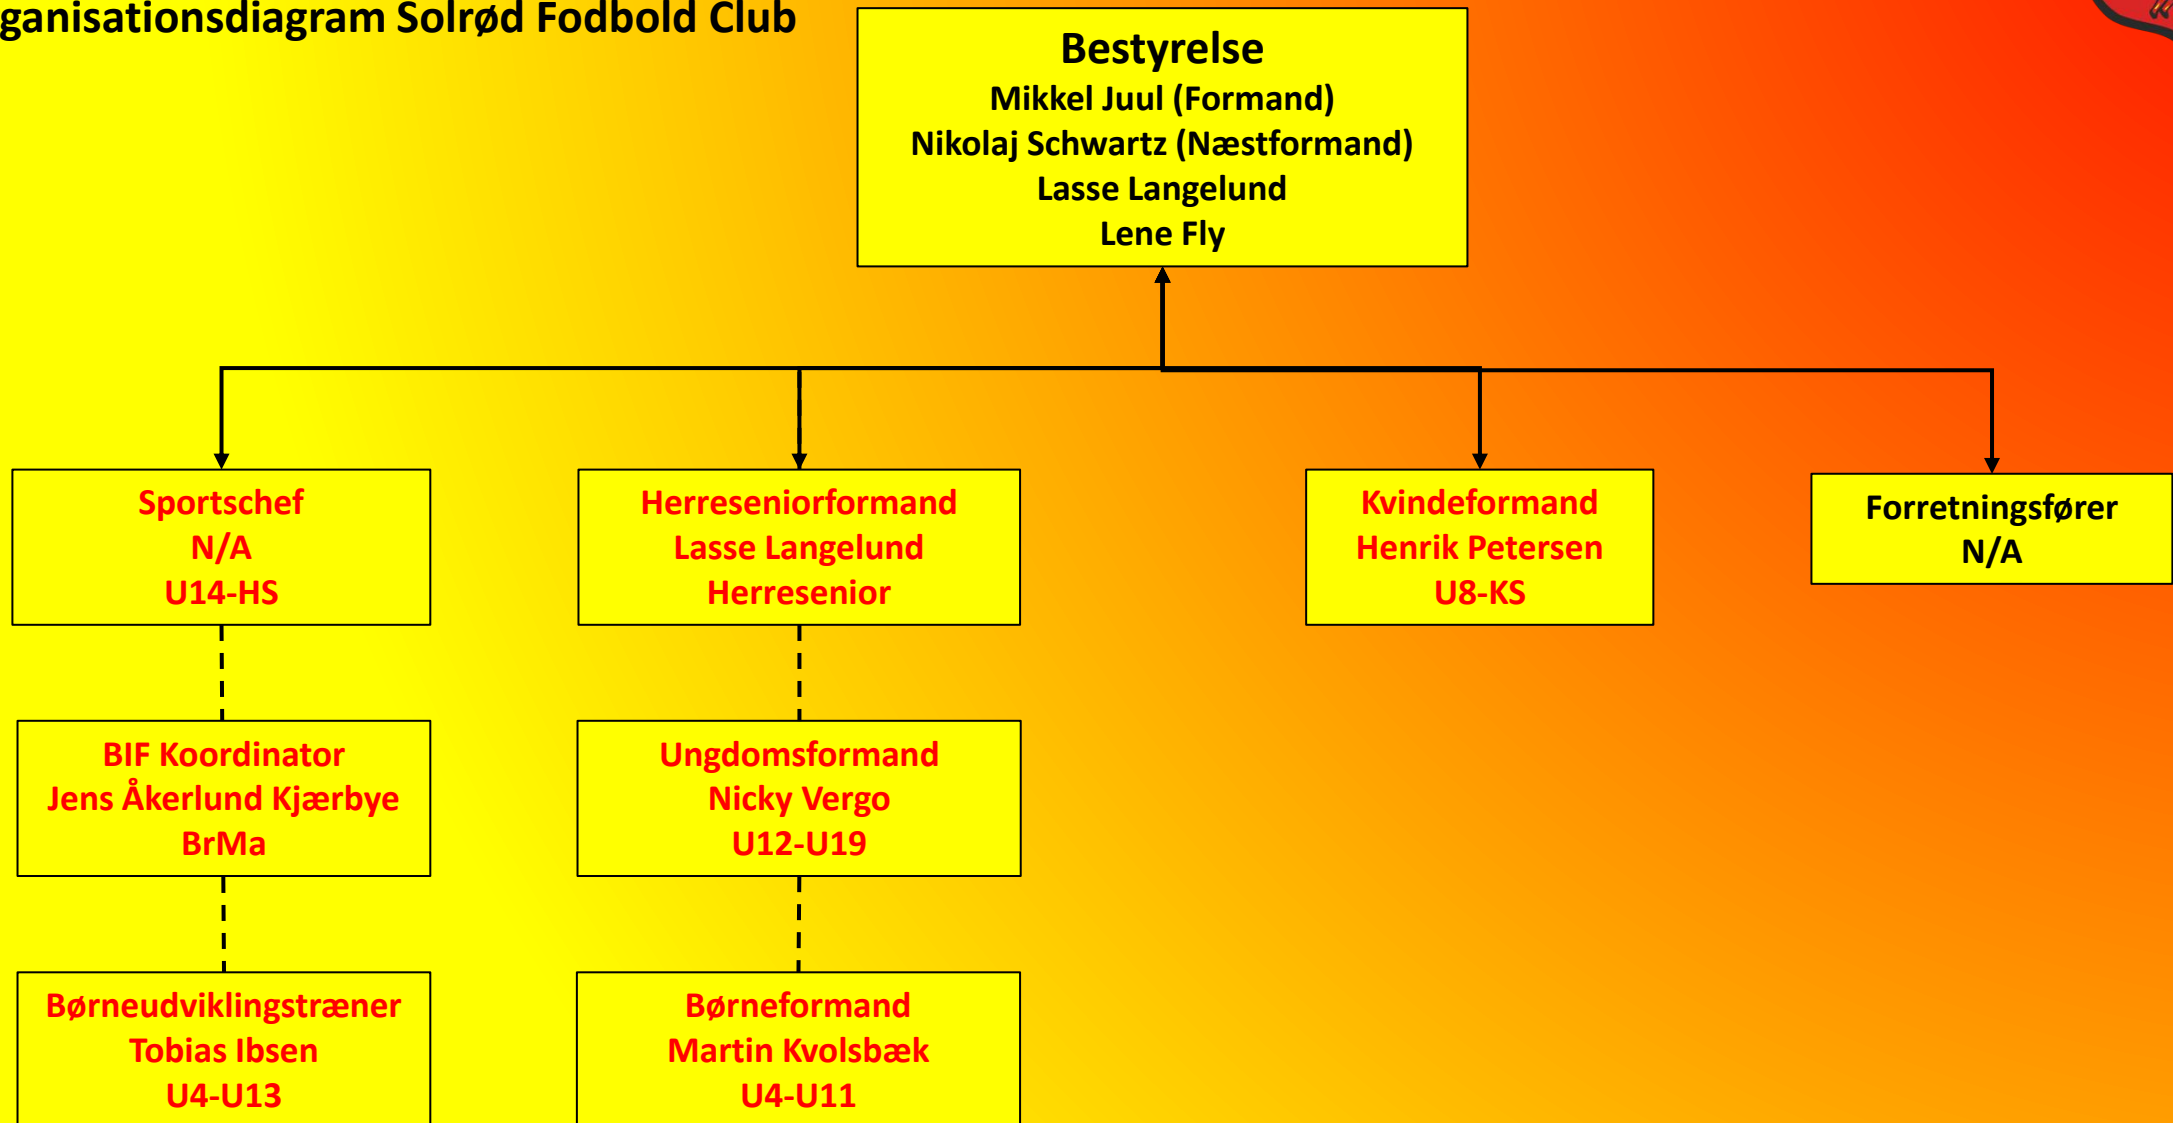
ganisationsdiagram Solrød Fodbold Club

Bestyrelse
Mikkel Juul (Formand)
Nikolaj Schwartz (Næstformand)
Lasse Langelund
Lene Fly

Sportschef
N/A
U14-HS

Herreseniorformand
Lasse Langelund
Herresenior

Kvindeformand
Henrik Petersen
U8-KS

Forretningsfører
N/A

BIF Koordinator
Jens Åkerlund Kjærbye
BrMa

Ungdomsformand
Nicky Vergo
U12-U19

Børneudviklingstræner
Tobias Ibsen
U4-U13

Børneformand
Martin Kvolsbæk
U4-U11